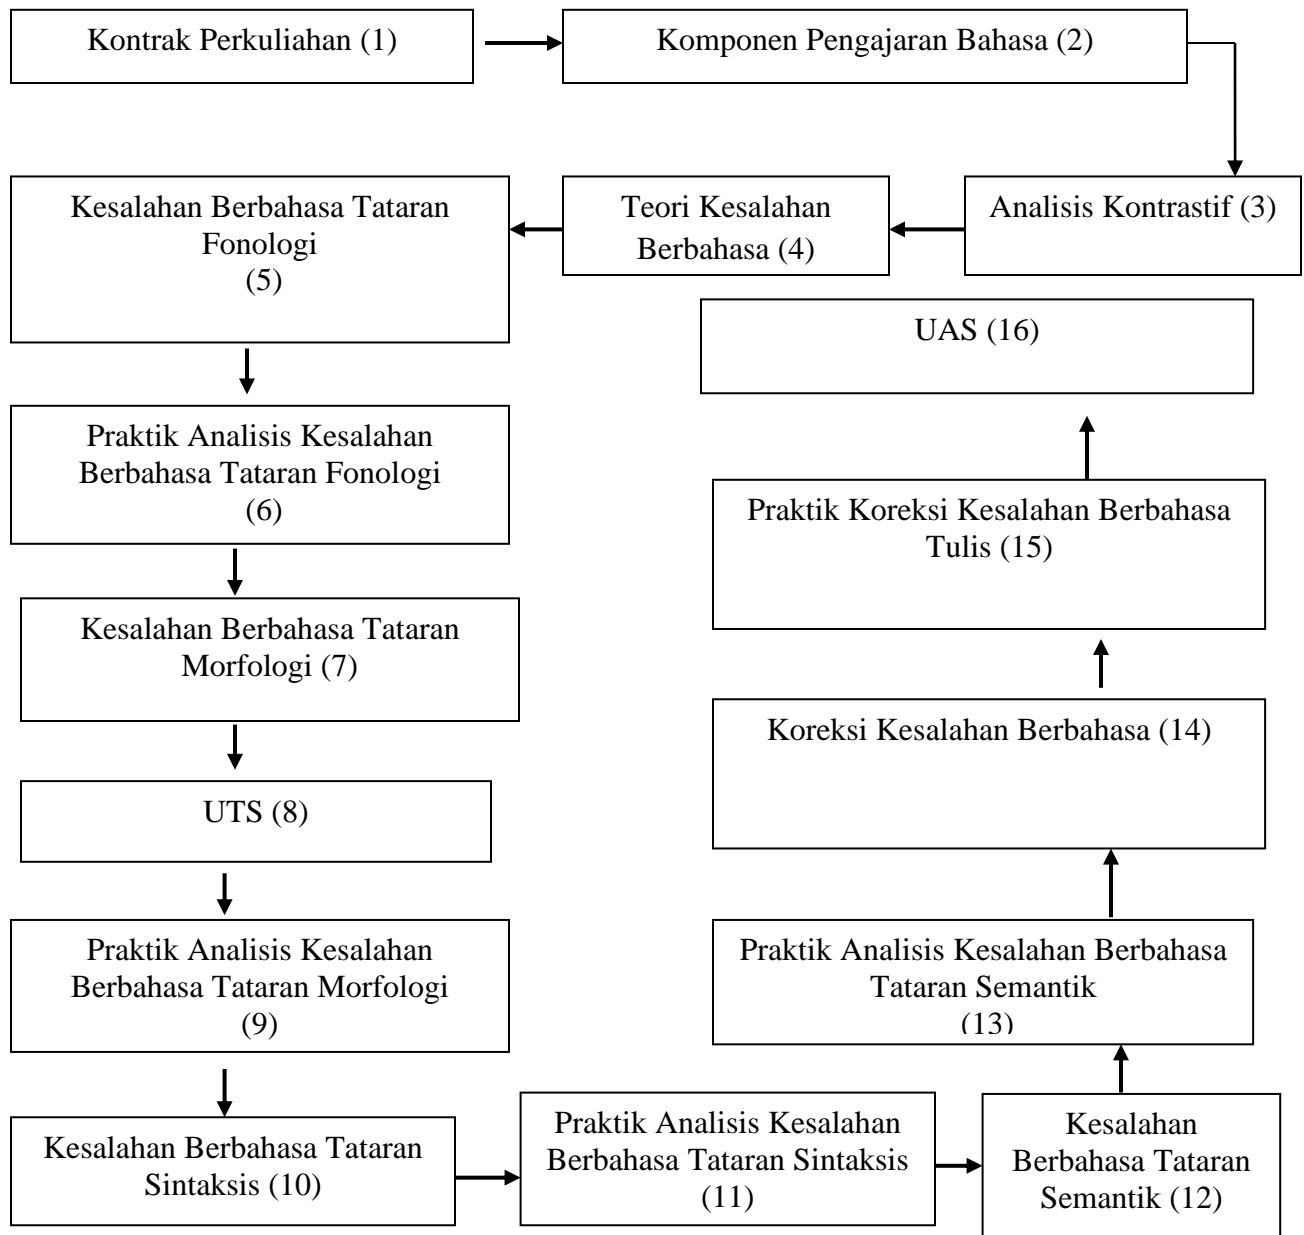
Kontrak Perkuliahan (1)

Komponen Pengajaran Bahasa (2)

Analisis Kontrastif (3)

Teori Kesalahan Berbahasa (4)

Kesalahan Berbahasa Tataran Fonologi (5)

Praktik Analisis Kesalahan Berbahasa Tataran Fonologi (6)

Kesalahan Berbahasa Tataran Morfologi (7)

UTS (8)

Praktik Analisis Kesalahan Berbahasa Tataran Morfologi (9)

Kesalahan Berbahasa Tataran Sintaksis (10)

Praktik Analisis Kesalahan Berbahasa Tataran Sintaksis (11)

Kesalahan Berbahasa Tataran Semantik (12)

Praktik Analisis Kesalahan Berbahasa Tataran Semantik (13)

Koreksi Kesalahan Berbahasa (14)

Praktik Koreksi Kesalahan Berbahasa Tulis (15)

UAS (16)